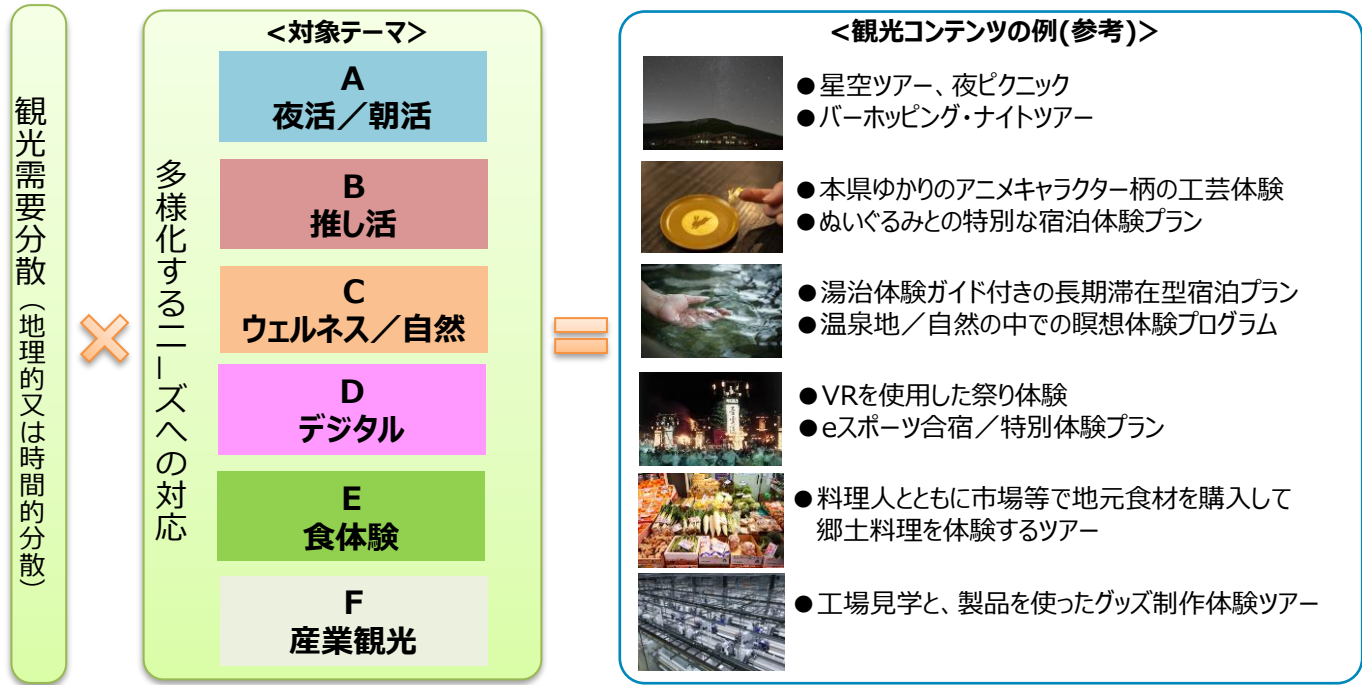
観光需要分散（地理的又は時間的分散）

×

<対象テーマ>

多様化するニーズへの対応

A
夜活／朝活

B
推し活

C
ウェルネス／自然

D
デジタル

E
食体験

F
産業観光

＝

<観光コンテンツの例(参考)>

●星空ツアー、夜ピクニック
●バーホッピング・ナイトツアー

●本県ゆかりのアニメキャラクター柄の工芸体験
●ぬいぐるみとの特別な宿泊体験プラン

●湯治体験ガイド付きの長期滞在型宿泊プラン
●温泉地／自然の中での瞑想体験プログラム

●VRを使用した祭り体験
●eスポーツ合宿／特別体験プラン

●料理人とともに市場等で地元食材を購入して郷土料理を体験するツアー

●工場見学と、製品を使ったグッズ制作体験ツアー